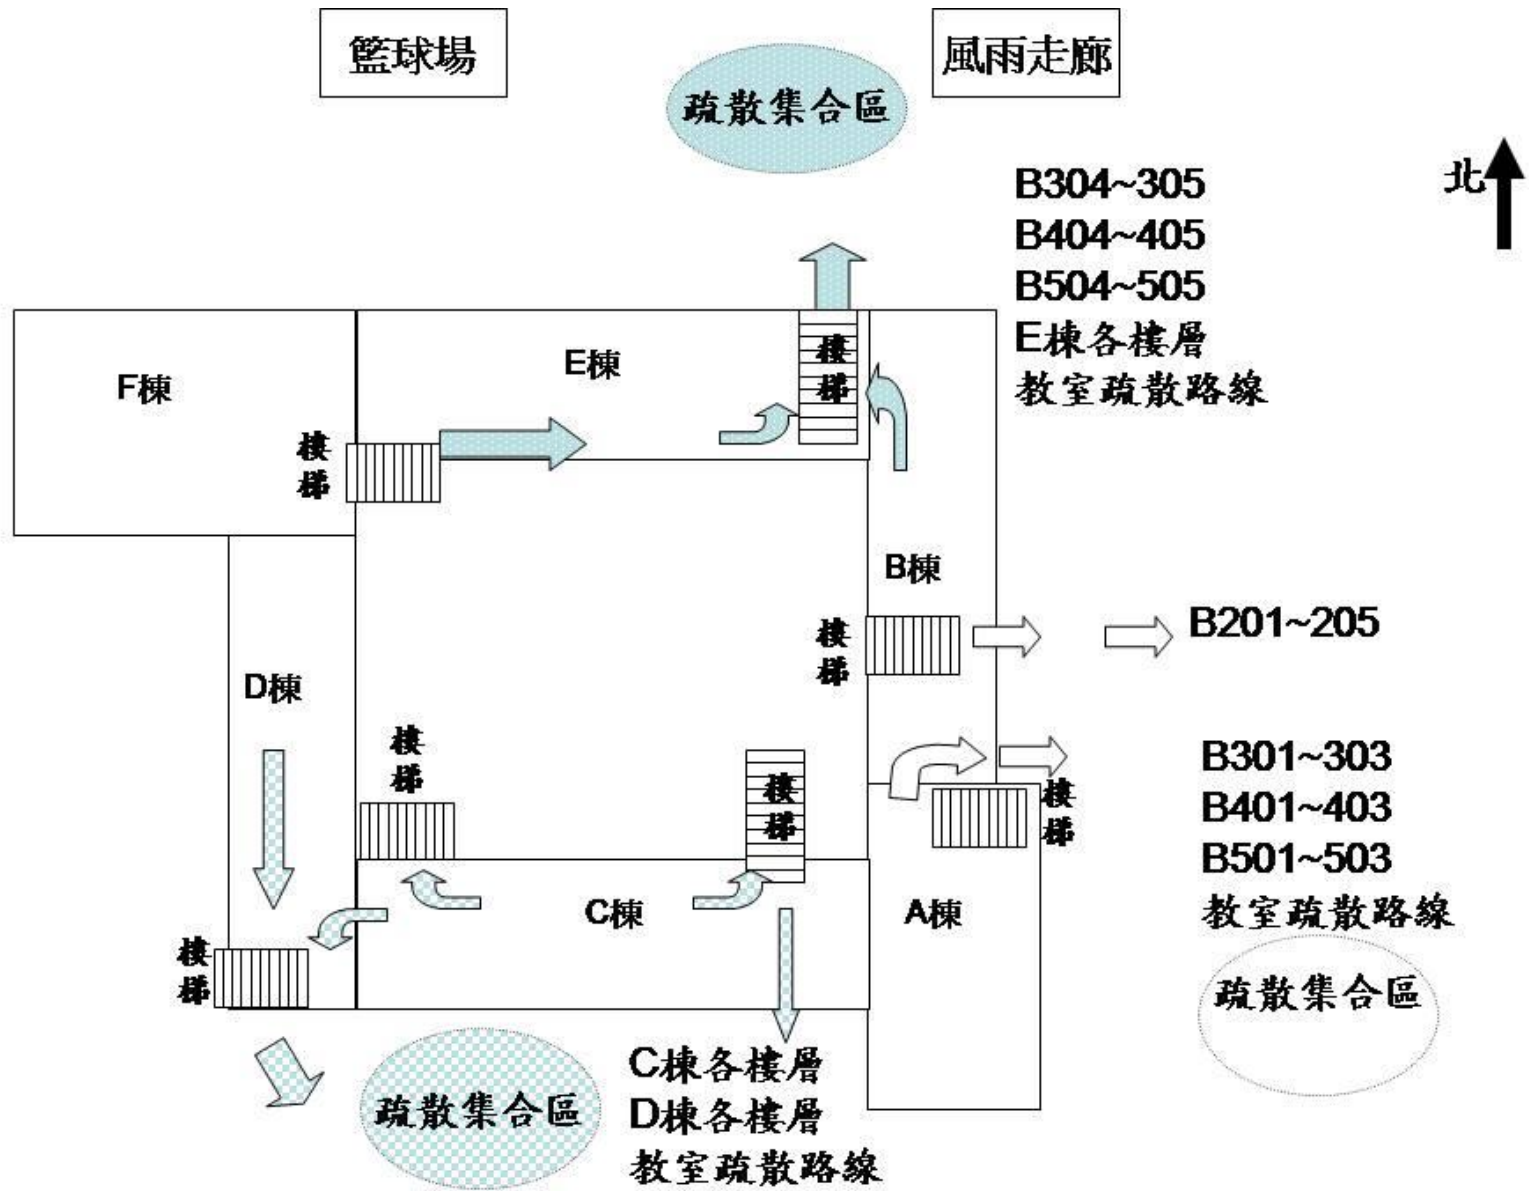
籃球場

風雨走廊

疏散集合區

北

B304~305
B404~405
B504~505
E棟各樓層
教室疏散路線

F棟

E棟

樓梯

樓梯

B棟

樓梯

B201~205

D棟

樓梯

樓梯

樓梯

B301~303
B401~403
B501~503
教室疏散路線

C棟

A棟

樓梯

疏散集合區

疏散集合區

C棟各樓層
D棟各樓層
教室疏散路線